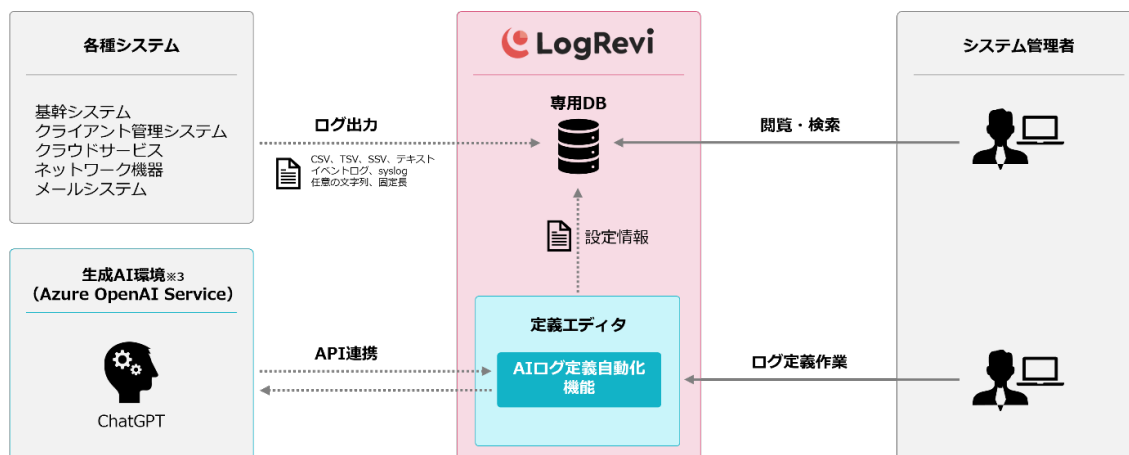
各種システム

基幹システム
クライアント管理システム
クラウドサービス
ネットワーク機器
メールシステム

ログ出力

CSV、TSV、SSV、テキスト
イベントログ、syslog
任意の文字列、固定長

LogRevi

専用DB

閲覧・検索

システム管理者

設定情報

生成AI環境※3
（Azure OpenAI Service）

ChatGPT

API連携

定義エディタ

AIログ定義自動化機能

ログ定義作業